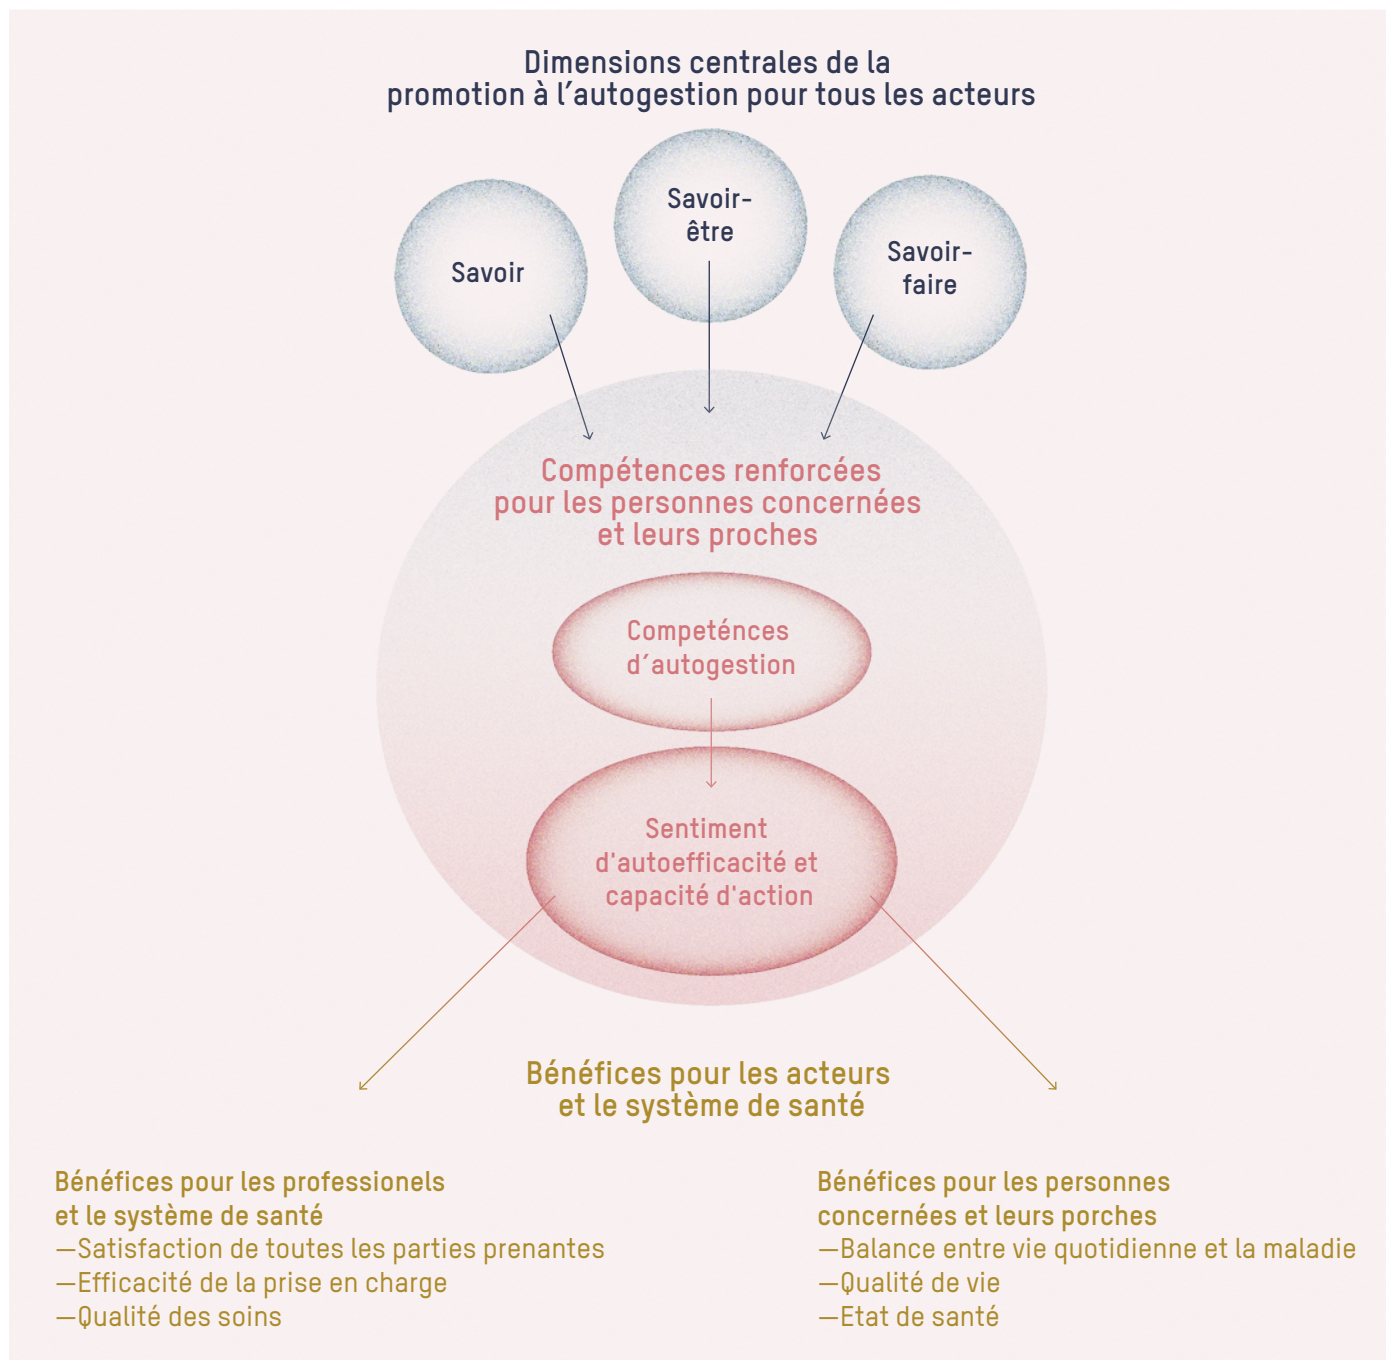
Dimensions centrales de la promotion à l'autogestion pour tous les acteurs

Savoir

Savoir-être

Savoir-faire

Compétences renforcées pour les personnes concernées et leurs proches

Competénces d´autogestion

Sentiment d'autoefficacité et capacité d'action

Bénéfices pour les acteurs et le système de santé

Bénéfices pour les professionels et le système de santé
—Satisfaction de toutes les parties prenantes
—Efficacité de la prise en charge
—Qualité des soins

Bénéfices pour les personnes concernées et leurs porches
—Balance entre vie quotidienne et la maladie
—Qualité de vie
—Etat de santé